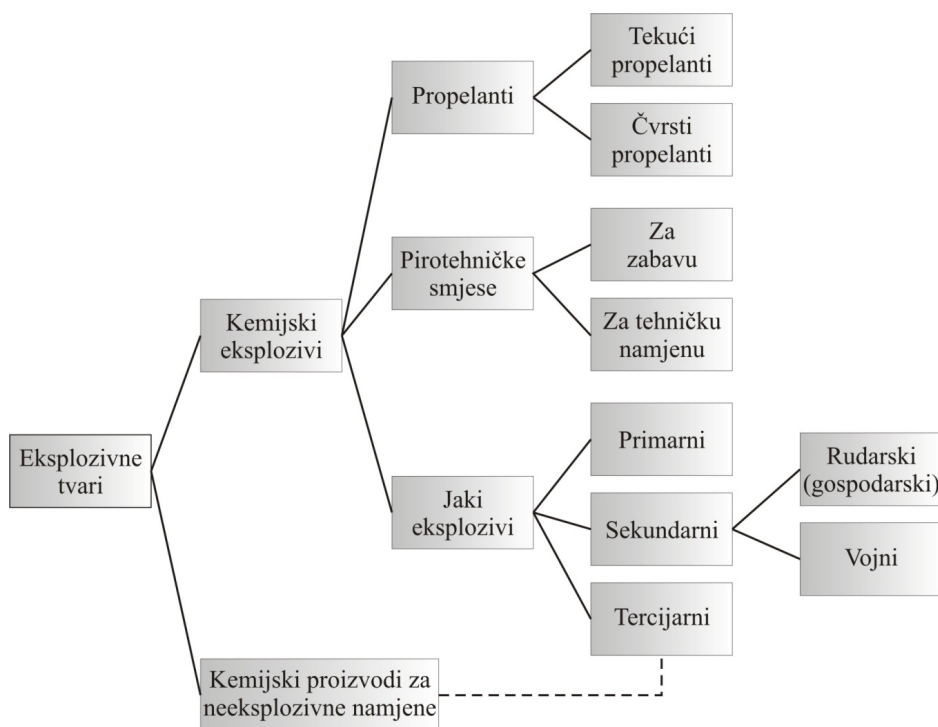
Eksplozivne tvari

Kemijski eksplozivi

Propelanti

Tekući propelanti

Čvrsti propelanti

Pirotehničke smjese

Za zabavu

Za tehničku namjenu

Jaki eksplozivi

Primarni

Sekundarni

Rudarski (gospodarski)

Vojni

Tercijarni

Kemijski proizvodi za neeksplozivne namjene